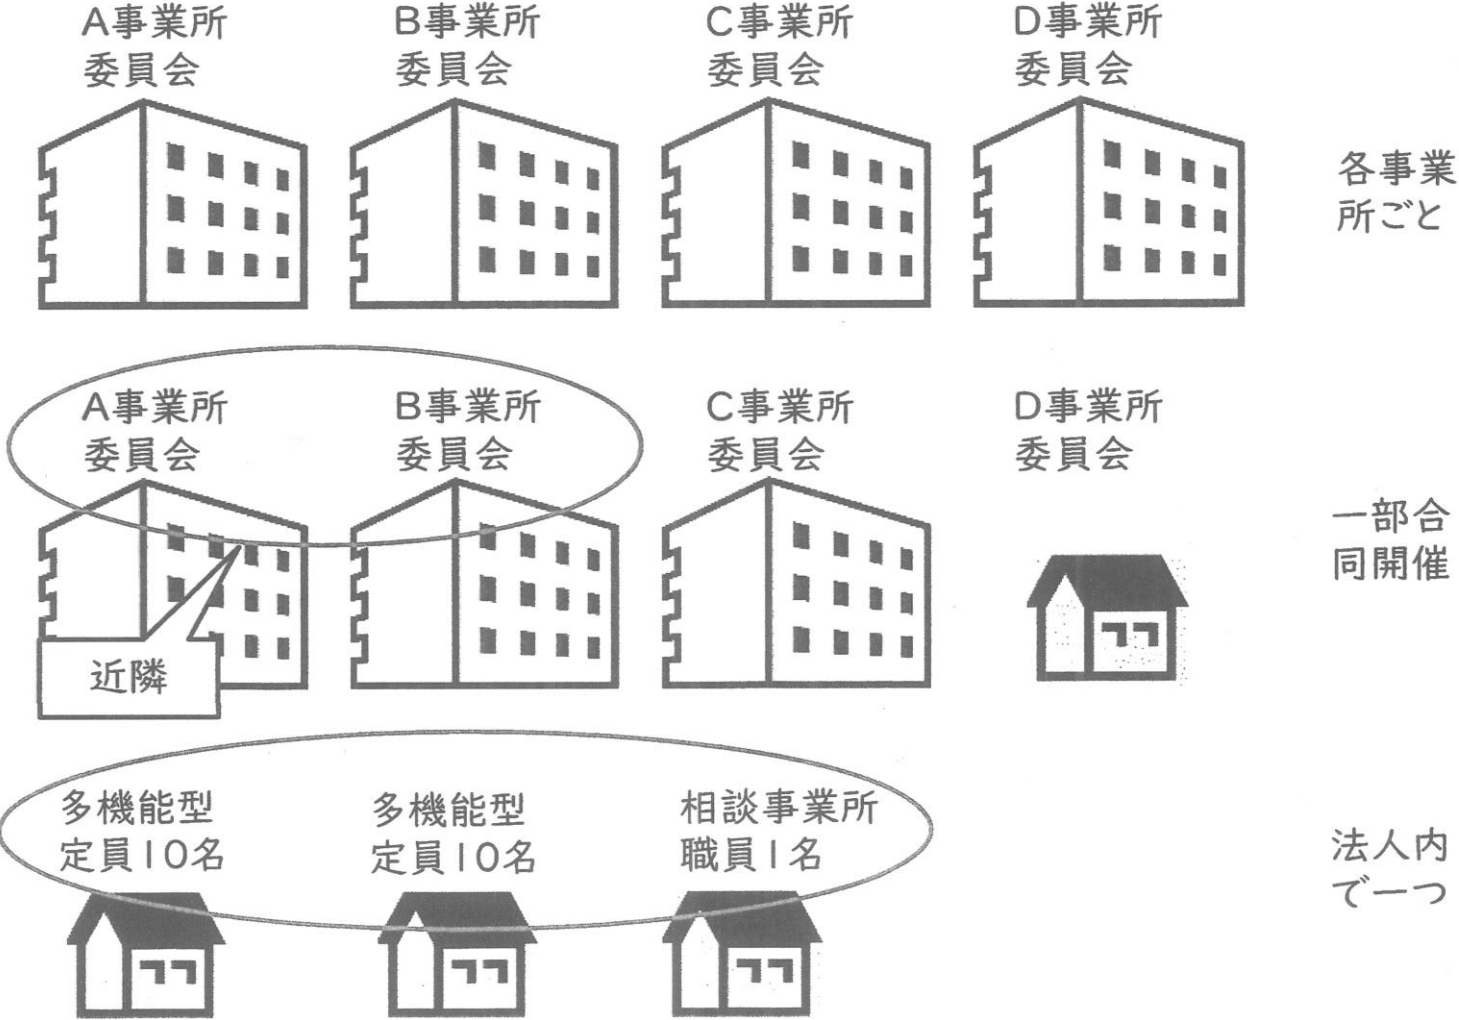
A事業所
委員会

B事業所
委員会

C事業所
委員会

D事業所
委員会

各事業所ごと

A事業所
委員会

B事業所
委員会

C事業所
委員会

D事業所
委員会

近隣

一部合同開催

多機能型
定員10名

多機能型
定員10名

相談事業所
職員1名

法人内で一つ